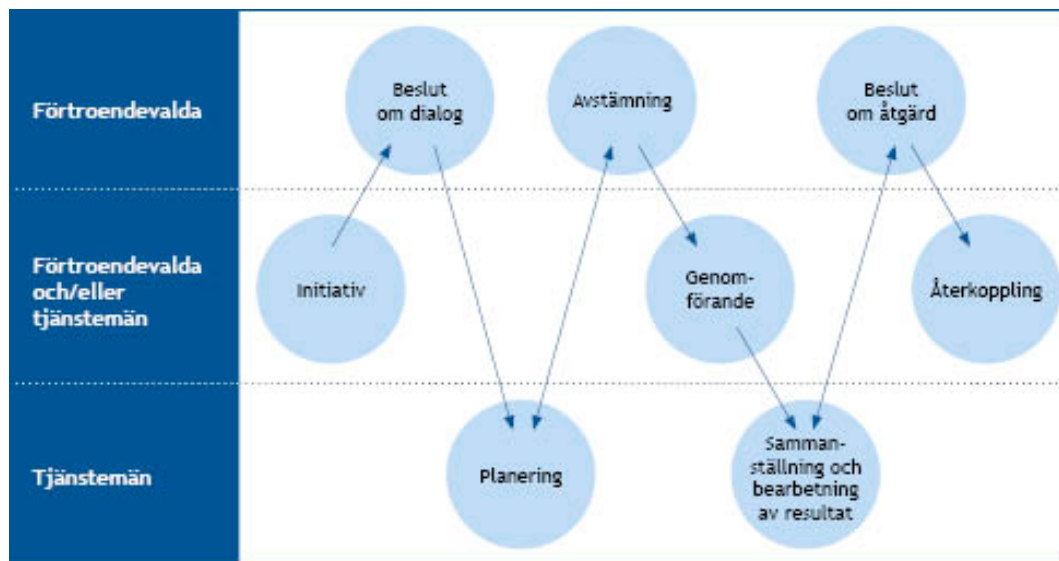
Förtroendevalda

Förtroendevalda och/eller tjänstemän

Tjänstemän

Beslut om dialog

Avstämning

Beslut om åtgärd

Initiativ

Genomförande

Återkoppling

Planering

Sammanställning och bearbetning av resultat